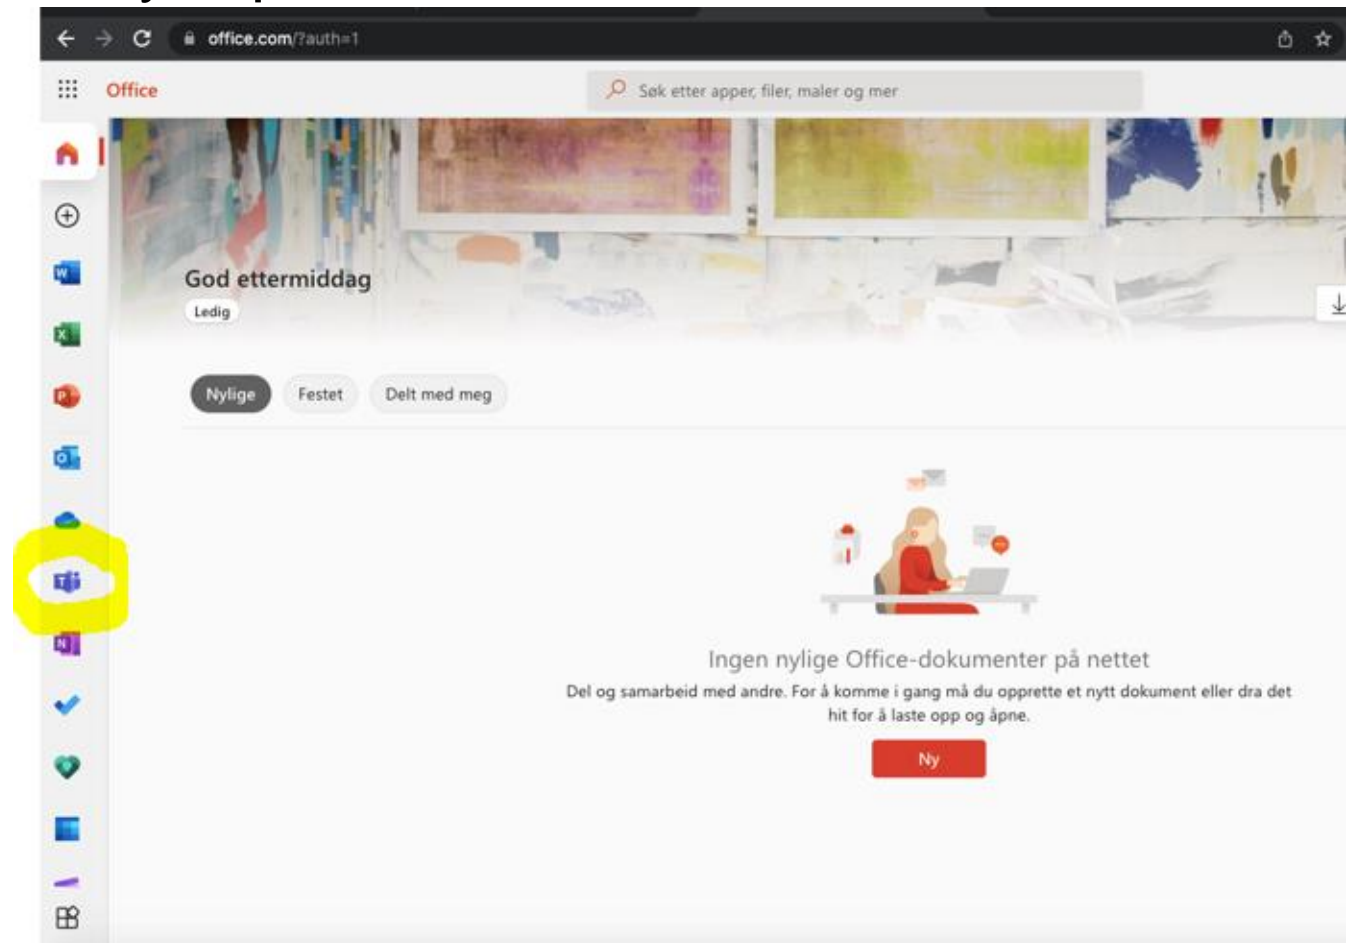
office.com/?auth=1

Office

Søk etter apper, filer, maler og mer

God ettermiddag

Ledig

Nylige Festet Delt med meg

Ingen nylige Office-dokumenter på nettet

Del og samarbeid med andre. For å komme i gang må du opprette et nytt dokument eller dra det hit for å laste opp og åpne.

Ny